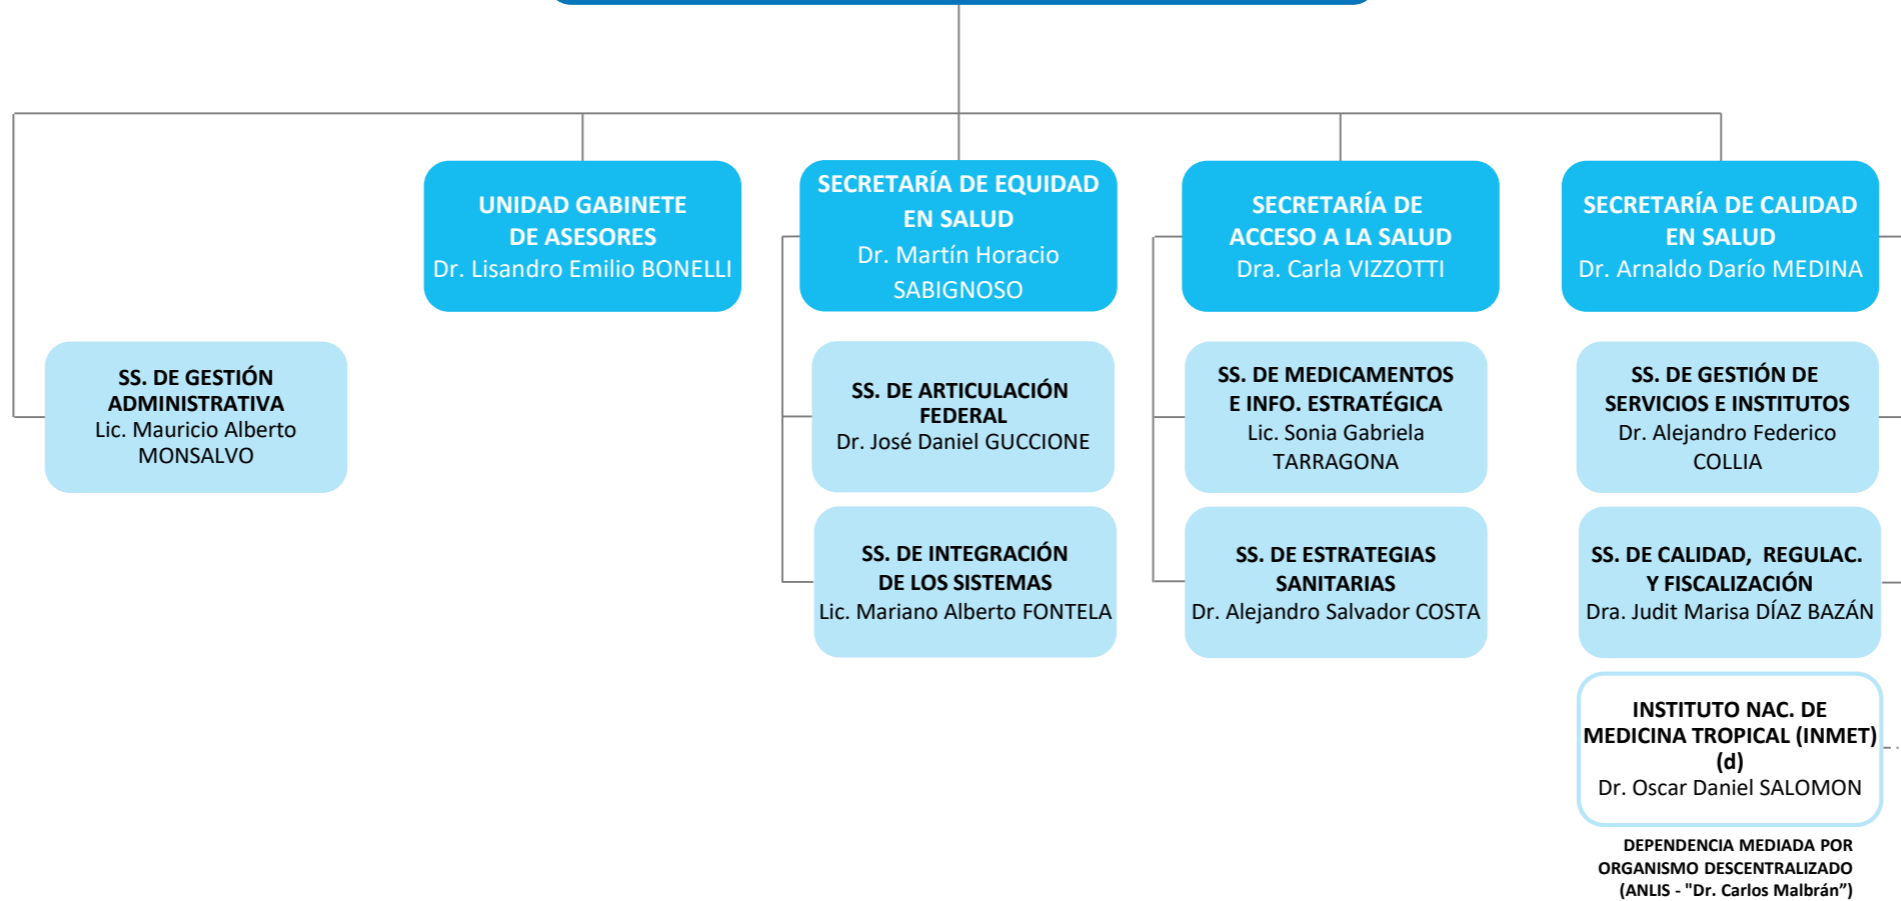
UNIDAD GABINETE DE ASESORES
Dr. Lisandro Emilio BONELLI

SECRETARÍA DE EQUIDAD EN SALUD
Dr. Martín Horacio SABIGNOSO

SECRETARÍA DE ACCESO A LA SALUD
Dra. Carla VIZZOTTI

SECRETARÍA DE CALIDAD EN SALUD
Dr. Arnaldo Darío MEDINA

SS. DE GESTIÓN ADMINISTRATIVA
Lic. Mauricio Alberto MONSALVO

SS. DE ARTICULACIÓN FEDERAL
Dr. José Daniel GUCCIONE

SS. DE INTEGRACIÓN DE LOS SISTEMAS
Lic. Mariano Alberto FONTELA

SS. DE MEDICAMENTOS E INFO. ESTRATÉGICA
Lic. Sonia Gabriela TARRAGONA

SS. DE ESTRATEGIAS SANITARIAS
Dr. Alejandro Salvador COSTA

SS. DE GESTIÓN DE SERVICIOS E INSTITUTOS
Dr. Alejandro Federico COLLIA

SS. DE CALIDAD, REGULAC. Y FISCALIZACIÓN
Dra. Judit Marisa DÍAZ BAZÁN

INSTITUTO NAC. DE MEDICINA TROPICAL (INMET) (d)
Dr. Oscar Daniel SALOMON

DEPENDENCIA MEDIADA POR ORGANISMO DESCENTRALIZADO (ANLIS - "Dr. Carlos Malbrán")